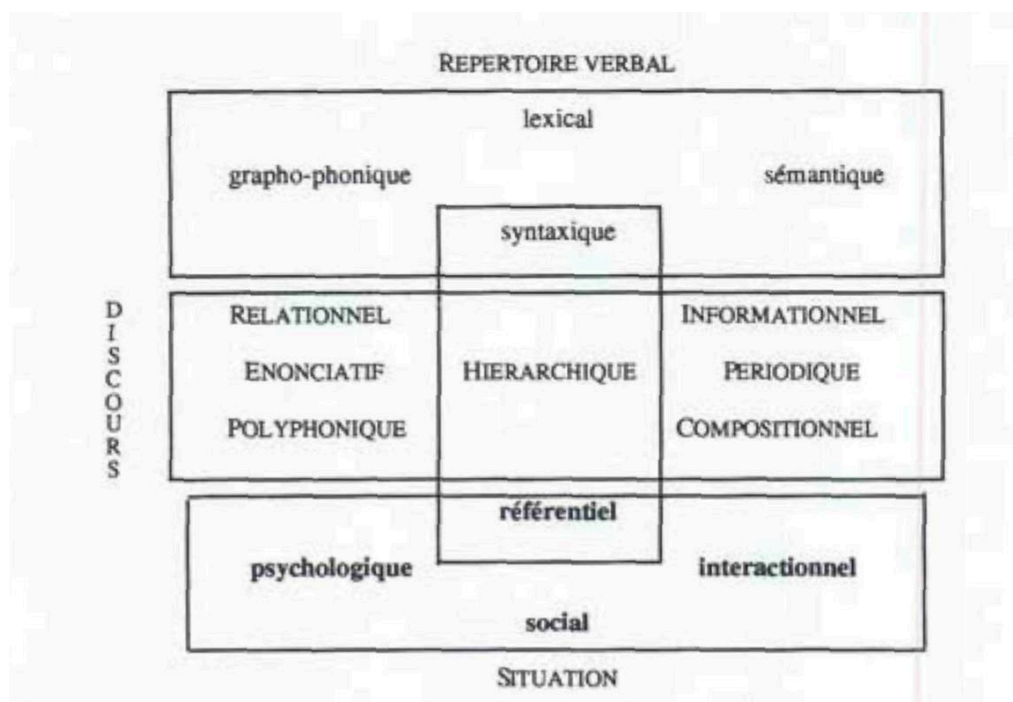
REPERTOIRE VERBAL

lexical

grapho-phonique

sémantique

syntaxique

DISCOURS

RELATIONNEL

INFORMATIONNEL

ENONCIATIF

HIERARCHIQUE

PERIODIQUE

POLYPHONIQUE

COMPOSITIONNEL

référentiel

psychologique

interactionnel

social

SITUATION